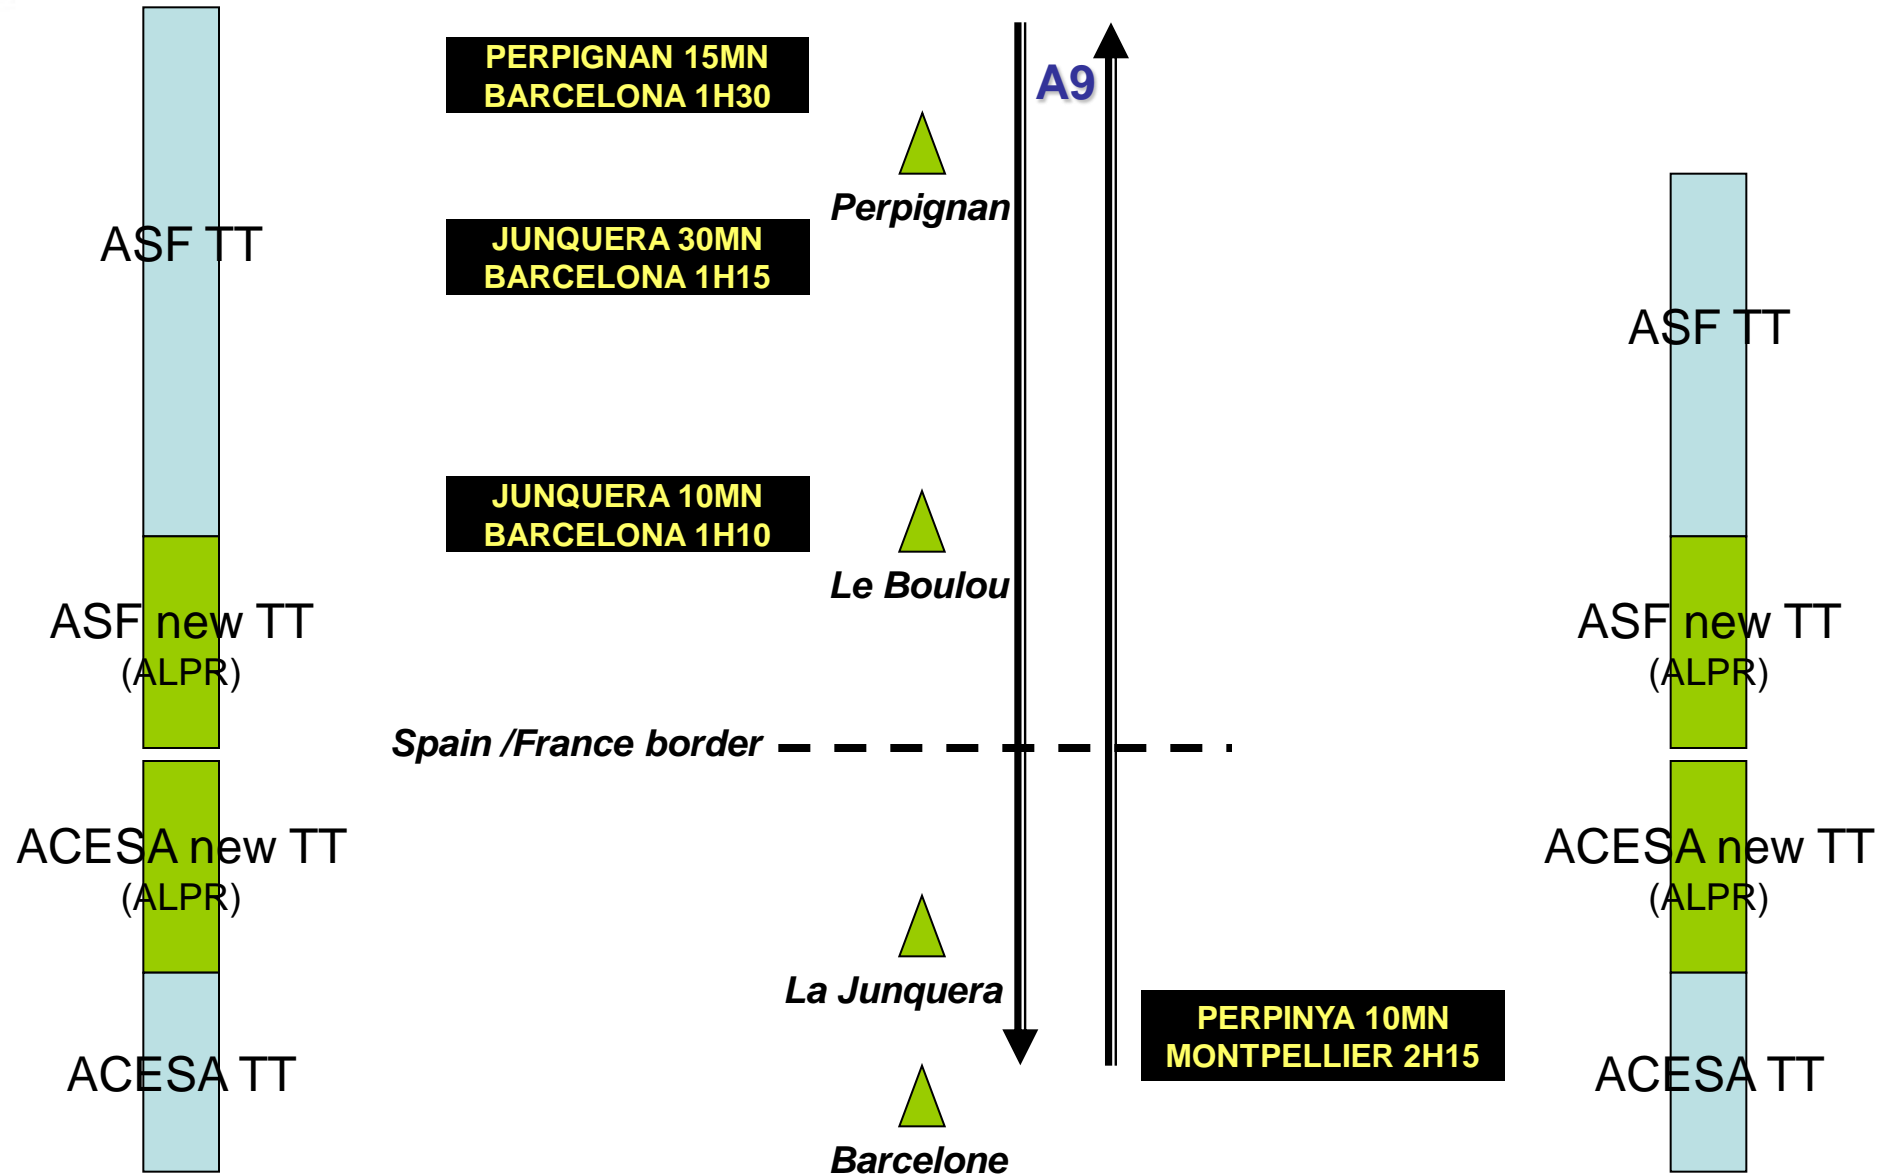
ASF TT

ASF new TT
(ALPR)

ACESA new TT
(ALPR)

ACESA TT

PERPIGNAN 15MN
BARCELONA 1H30

JUNQUERA 30MN
BARCELONA 1H15

JUNQUERA 10MN
BARCELONA 1H10

Perpignan

Le Boulou

Spain /France border

La Junquera

Barcelone

A9

PERPINYA 10MN
MONTPELLIER 2H15

ASF TT

ASF new TT
(ALPR)

ACESA new TT
(ALPR)

ACESA TT